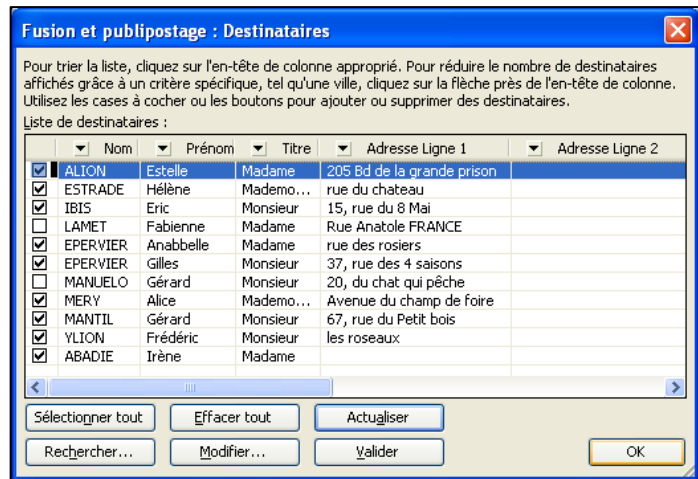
Fusion et publipostage : Destinataires

Pour trier la liste, cliquez sur l'en-tête de colonne approprié. Pour réduire le nombre de destinataires affichés grâce à un critère spécifique, tel qu'une ville, cliquez sur la flèche près de l'en-tête de colonne. Utilisez les cases à cocher ou les boutons pour ajouter ou supprimer des destinataires.

Liste de destinataires :

| | Nom | Prénom | Titre | Adresse Ligne 1 | Adresse Ligne 2 |
|---|---|---|---|---|---|
| ☑ | ALION | Estelle | Madame | 205 Bd de la grande prison | |
| ☑ | ESTRADE | Hélène | Mademo... | rue du chateau | |
| ☑ | IBIS | Eric | Monsieur | 15, rue du 8 Mai | |
| ☐ | LAMET | Fabienne | Madame | Rue Anatole FRANCE | |
| ☑ | EPERVIER | Anabbelle | Madame | rue des rosiers | |
| ☑ | EPERVIER | Gilles | Monsieur | 37, rue des 4 saisons | |
| ☐ | MANUELO | Gérard | Monsieur | 20, du chat qui pêche | |
| ☑ | MERY | Alice | Mademo... | Avenue du champ de foire | |
| ☑ | MANTIL | Gérard | Monsieur | 67, rue du Petit bois | |
| ☑ | YLION | Frédéric | Monsieur | les roseaux | |
| ☑ | ABADIE | Irène | Madame | | |

Sélectionner tout | Effacer tout | Actualiser
Rechercher... | Modifier... | Valider | OK